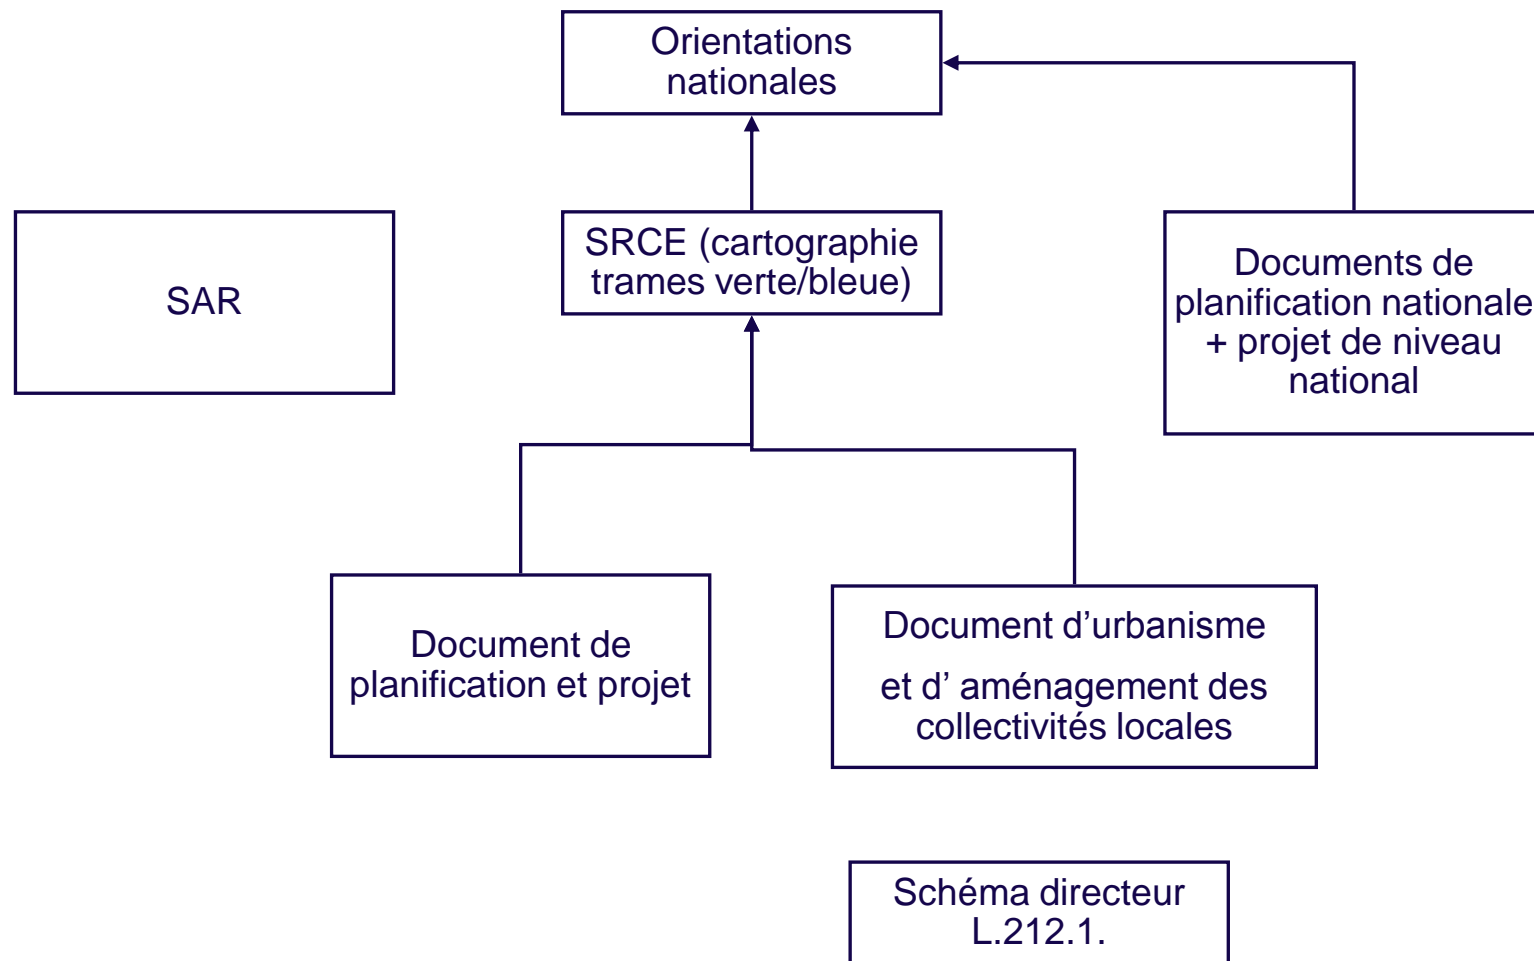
Orientations nationales

SAR

SRCE (cartographie trames verte/bleue)

Documents de planification nationale + projet de niveau national

Document de planification et projet

Document d’urbanisme

et d’ aménagement des collectivités locales

Schéma directeur L.212.1.